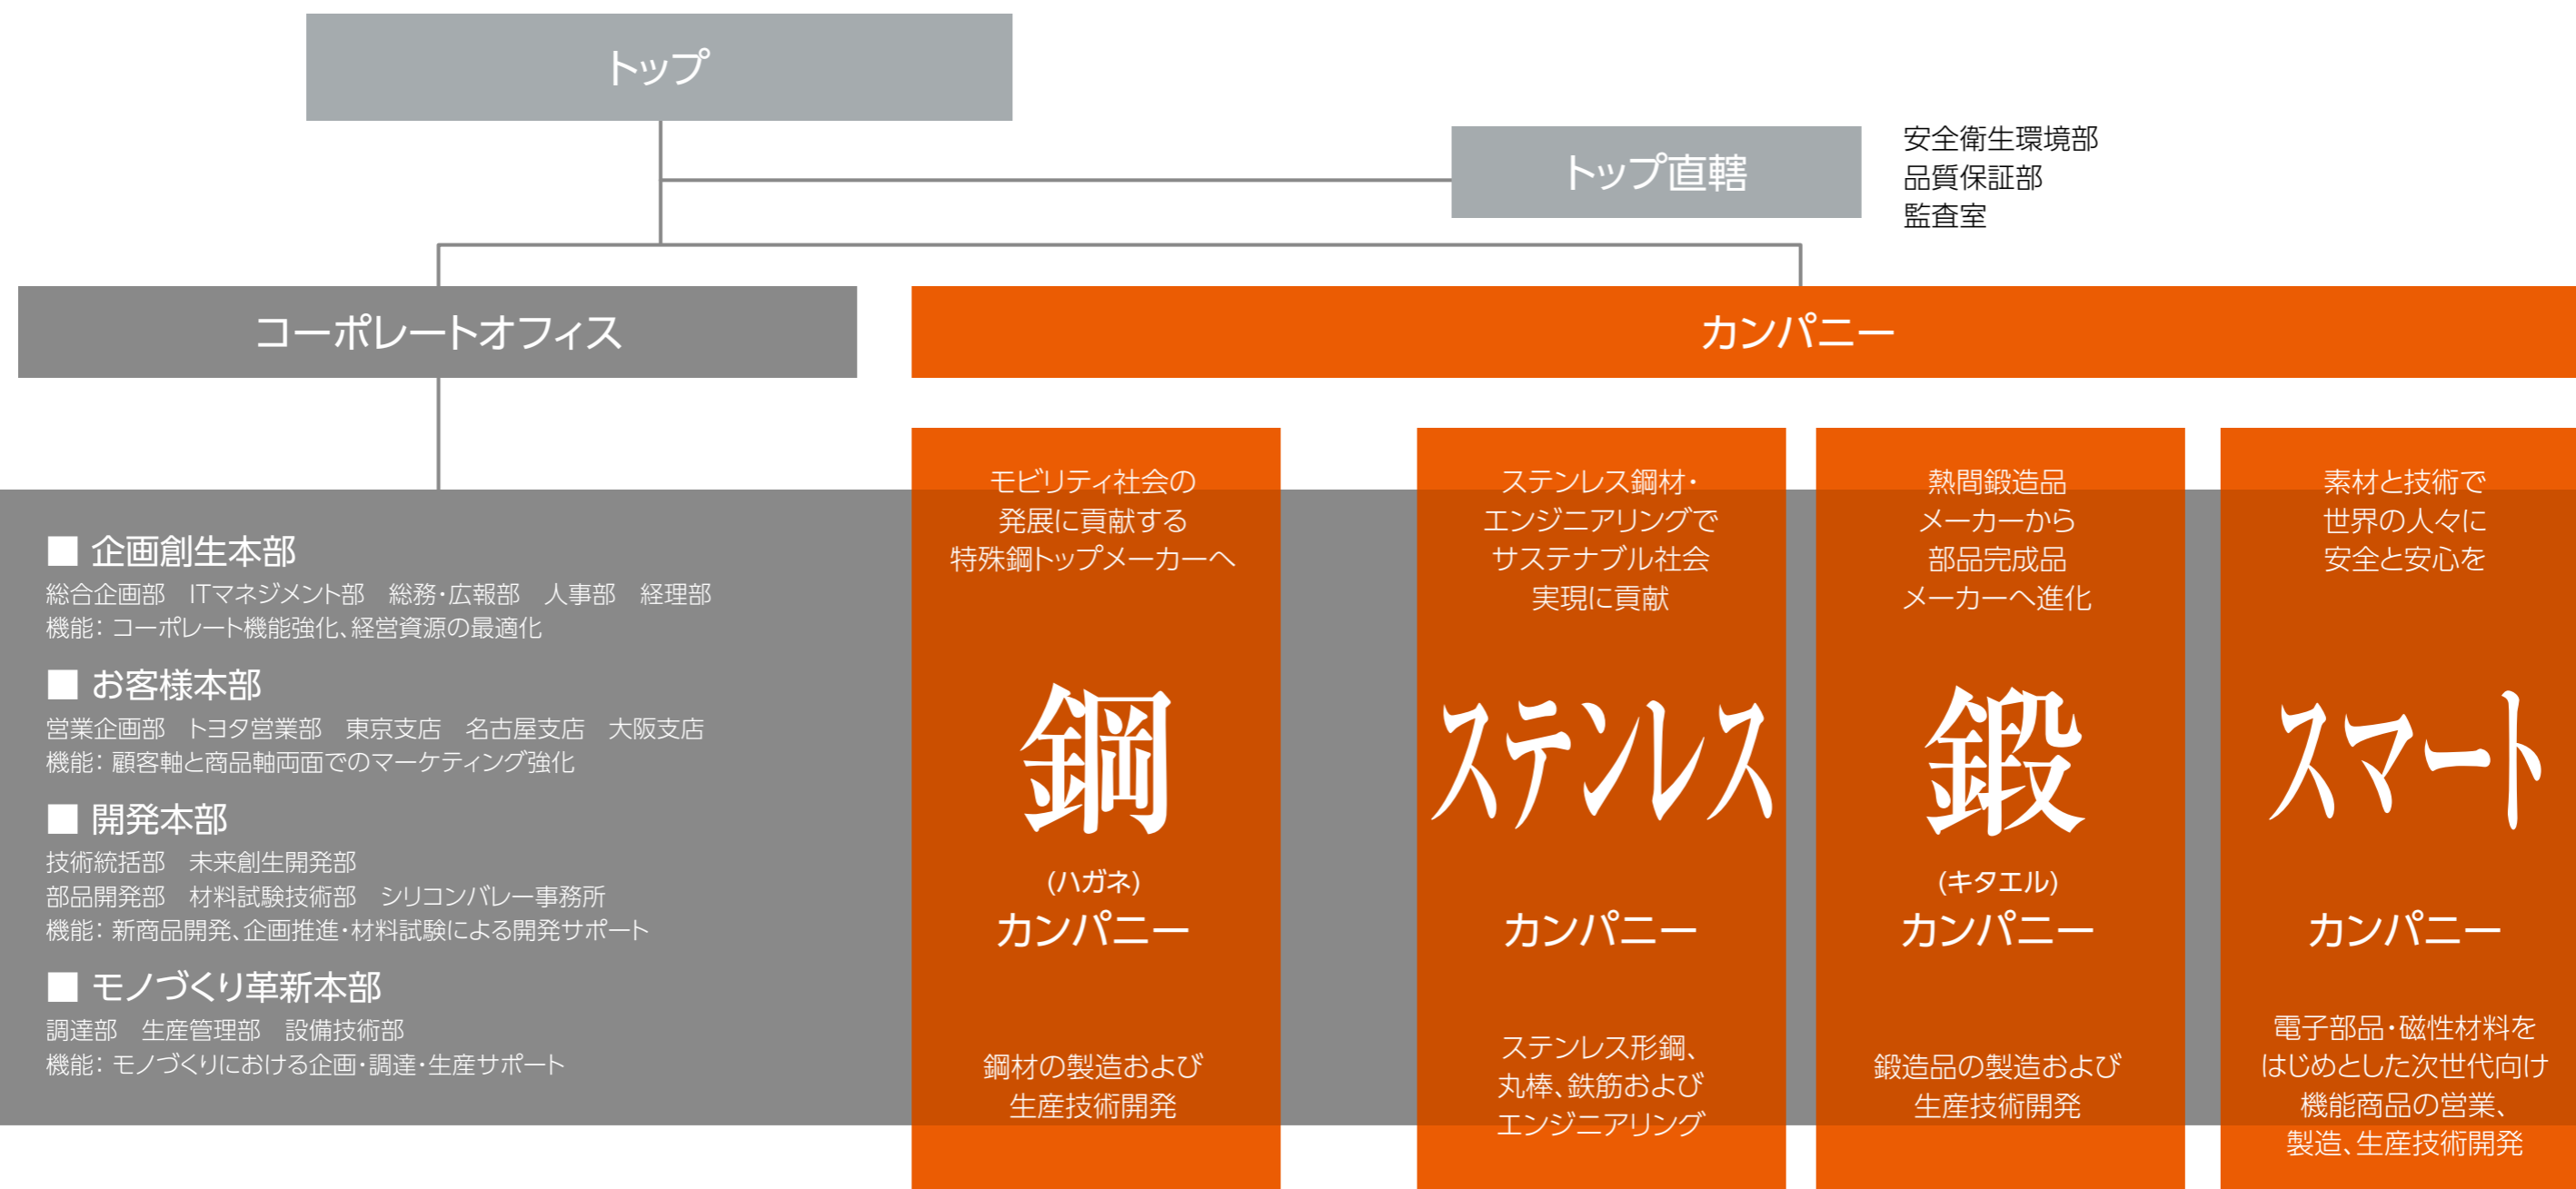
トップ

トップ直轄

安全衛生環境部
品質保証部
監査室

コーポレートオフィス

カンパニー

■ 企画創生本部
総合企画部　ITマネジメント部　総務･広報部　人事部　経理部
機能: コーポレート機能強化、経営資源の最適化

■ お客様本部
営業企画部　トヨタ営業部　東京支店　名古屋支店　大阪支店
機能: 顧客軸と商品軸両面でのマーケティング強化

■ 開発本部
技術統括部　未来創生開発部
部品開発部　材料試験技術部　シリコンバレー事務所
機能: 新商品開発、企画推進･材料試験による開発サポート

■ モノづくり革新本部
調達部　生産管理部　設備技術部
機能: モノづくりにおける企画･調達･生産サポート

モビリティ社会の発展に貢献する特殊鋼トップメーカーへ

鋼
(ハガネ)
カンパニー

鋼材の製造および生産技術開発

ステンレス鋼材･エンジニアリングでサステナブル社会実現に貢献

ステンレス
カンパニー

ステンレス形鋼、丸棒、鉄筋およびエンジニアリング

熱間鍛造品メーカーから部品完成品メーカーへ進化

鍛
(キタエル)
カンパニー

鍛造品の製造および生産技術開発

素材と技術で世界の人々に安全と安心を

スマート
カンパニー

電子部品･磁性材料をはじめとした次世代向け機能商品の営業、製造、生産技術開発